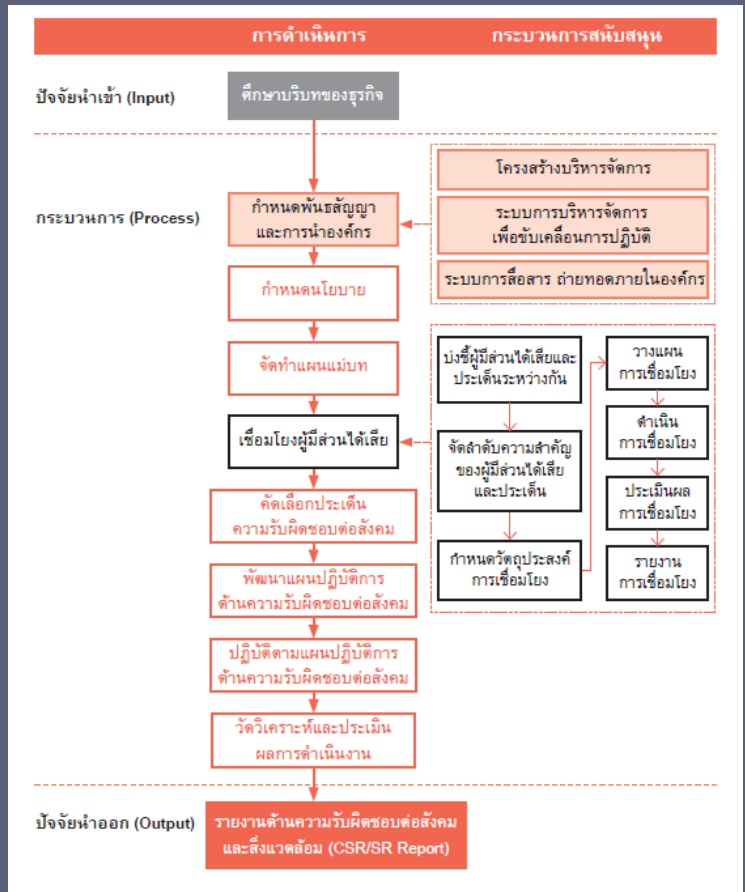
การดำเนินการ
กระบวนการสนับสนุน

ปัจจัยนำเข้า (Input)
ศึกษาบริบทของธุรกิจ

กระบวนการ (Process)
กำหนดพันธสัญญา และการนำองค์กร
โครงสร้างบริหารจัดการ
ระบบการบริหารจัดการ เพื่อขับเคลื่อนการปฏิบัติ
ระบบการสื่อสาร ถ่ายทอดภายในองค์กร
กำหนดนโยบาย
จัดทำแผนแม่บท
เชื่อมโยงผู้มีส่วนได้เสีย
บ่งชี้ผู้มีส่วนได้เสียและประเด็นระหว่างกัน
จัดลำดับความสำคัญของผู้มีส่วนได้เสียและประเด็น
กำหนดวัตถุประสงค์การเชื่อมโยง
วางแผนการเชื่อมโยง
ดำเนินการเชื่อมโยง
ประเมินผลการเชื่อมโยง
รายงานการเชื่อมโยง
คัดเลือกประเด็นความรับผิดชอบต่อสังคม
พัฒนาแผนปฏิบัติการด้านความรับผิดชอบต่อสังคม
ปฏิบัติตามแผนปฏิบัติการด้านความรับผิดชอบต่อสังคม
วัดวิเคราะห์และประเมินผลการดำเนินงาน

ปัจจัยนำออก (Output)
รายงานด้านความรับผิดชอบต่อสังคมและสิ่งแวดล้อม (CSR/SR Report)